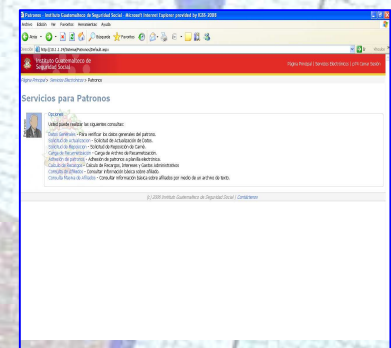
Patronos - Instituto Guatemalteco de Seguridad Social - Microsoft Internet Explorer provided by IGSS-2005

Archivo Edición Ver Favoritos Herramientas Ayuda

Atrás Búsqueda Favoritos

Dirección http://10.1.1.16/Sistema/Patronos/Default.aspx Ir Vínculos

Instituto Guatemalteco de Seguridad Social

Página Principal | Servicios Electrónicos | Cerrar Sesión

Página Principal > Servicios Electrónicos > Patronos

Servicios para Patronos

Opciones

Usted puede realizar las siguientes consultas:

Datos Generales - Para verificar los datos generales del patrono.
Solicitud de Actualización - Solicitud de Actualización de Datos.
Solicitud de Reposición - Solicitud de Reposición de Carné.
Carga de Recaudación - Carga de archivo de Recaudación.
Adhesión de patronos - Adhesión de patronos a planilla electrónica.
Cálculo de Recargos - Cálculo de Recargos, Intereses y Gastos administrativos
Consulta de Afiliados - Consultar información básica sobre afiliado.
Consulta Masiva de Afiliados - Consultar información básica sobre afiliados por medio de un archivo de texto.

(c) 2005 Instituto Guatemalteco de Seguridad Social | Contáctenos